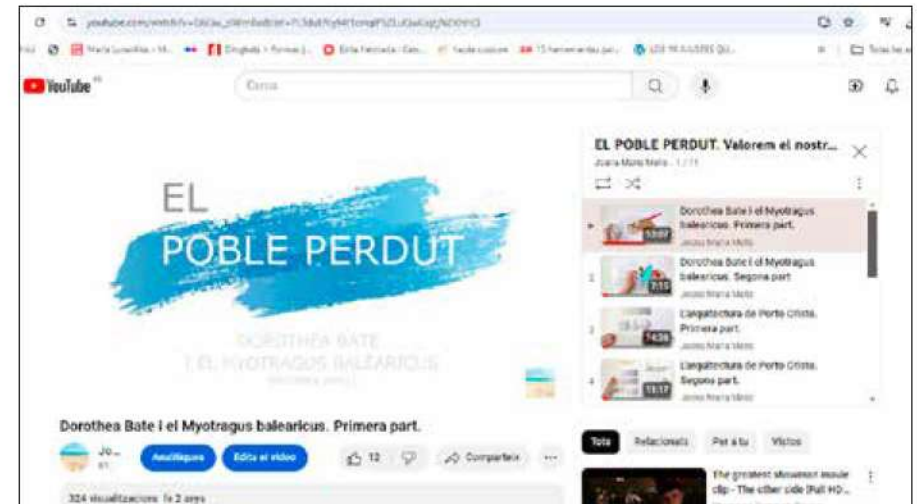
YouTube

Cerca

EL
POBLE PERDUT

DOROTHEA BATE
I EL MYOTRAGUS BALEARICUS

Dorothea Bate i el Myotragus balearicus. Primera part.

Jo...

Analítiques

Edita el vídeo

12

Comparteix

324 visualitzacions fa 2 anys

EL POBLE PERDUT. Valorem el nostr...

Joana Maria Mela · 1/11

Dorothea Bate i el Myotragus balearicus. Primera part.
Joana Maria Mela

Dorothea Bate i el Myotragus balearicus. Segona part.
Joana Maria Mela

L'arquitectura de Porto Cristo. Primera part.
Joana Maria Mela

L'arquitectura de Porto Cristo. Segona part.
Joana Maria Mela

Tots

Relacionats

Per a tu

Vistos

The greatest showman movie clip - The other side (Full HD...